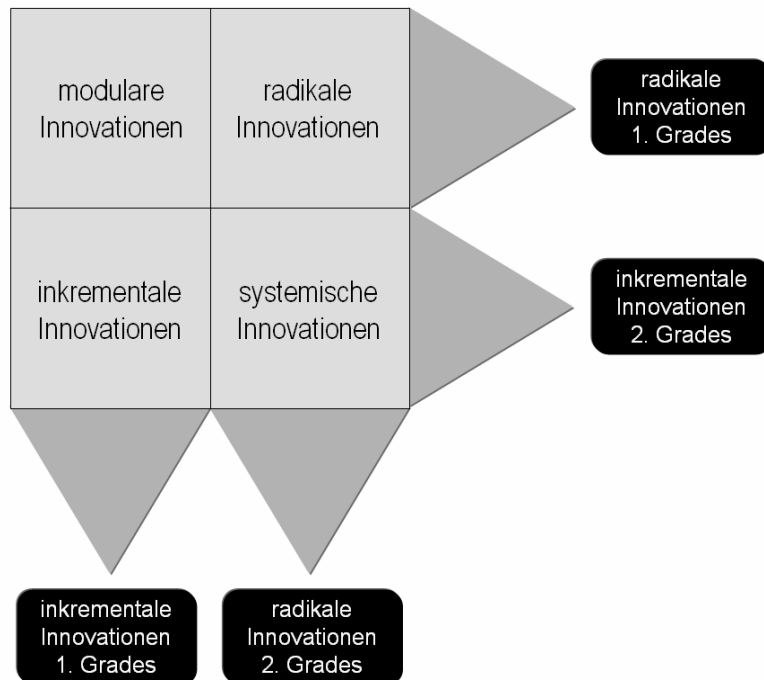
modulare Innovationen

radikale Innovationen

radikale Innovationen 1. Grades

inkrementale Innovationen

systemische Innovationen

inkrementale Innovationen 2. Grades

inkrementale Innovationen 1. Grades

radikale Innovationen 2. Grades